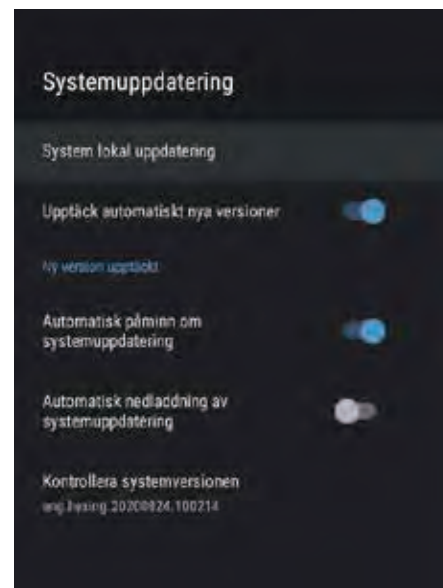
Systemuppdatering

System lokal uppdatering

Upptäck automatiskt nya versioner

Ny version upptäckt

Automatisk påminn om systemuppdatering

Automatisk nedladdning av systemuppdatering

Kontrollera systemversionen

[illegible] 20200824.100214